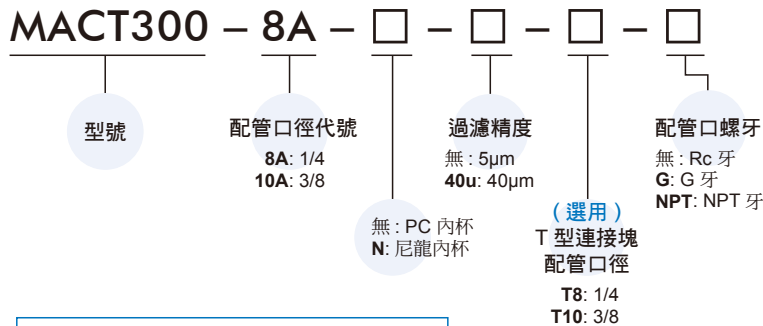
MACT300 – 8A – □ – □ – □ – □

型號

配管口徑代號
**8A**: 1/4
**10A**: 3/8

無 : PC 內杯
**N**: 尼龍內杯

過濾精度
無 : 5μm
**40u**: 40μm

（選用）
T 型連接塊
配管口徑
**T8**: 1/4
**T10**: 3/8

配管口螺牙
無 : Rc 牙
**G**: G 牙
**NPT**: NPT 牙